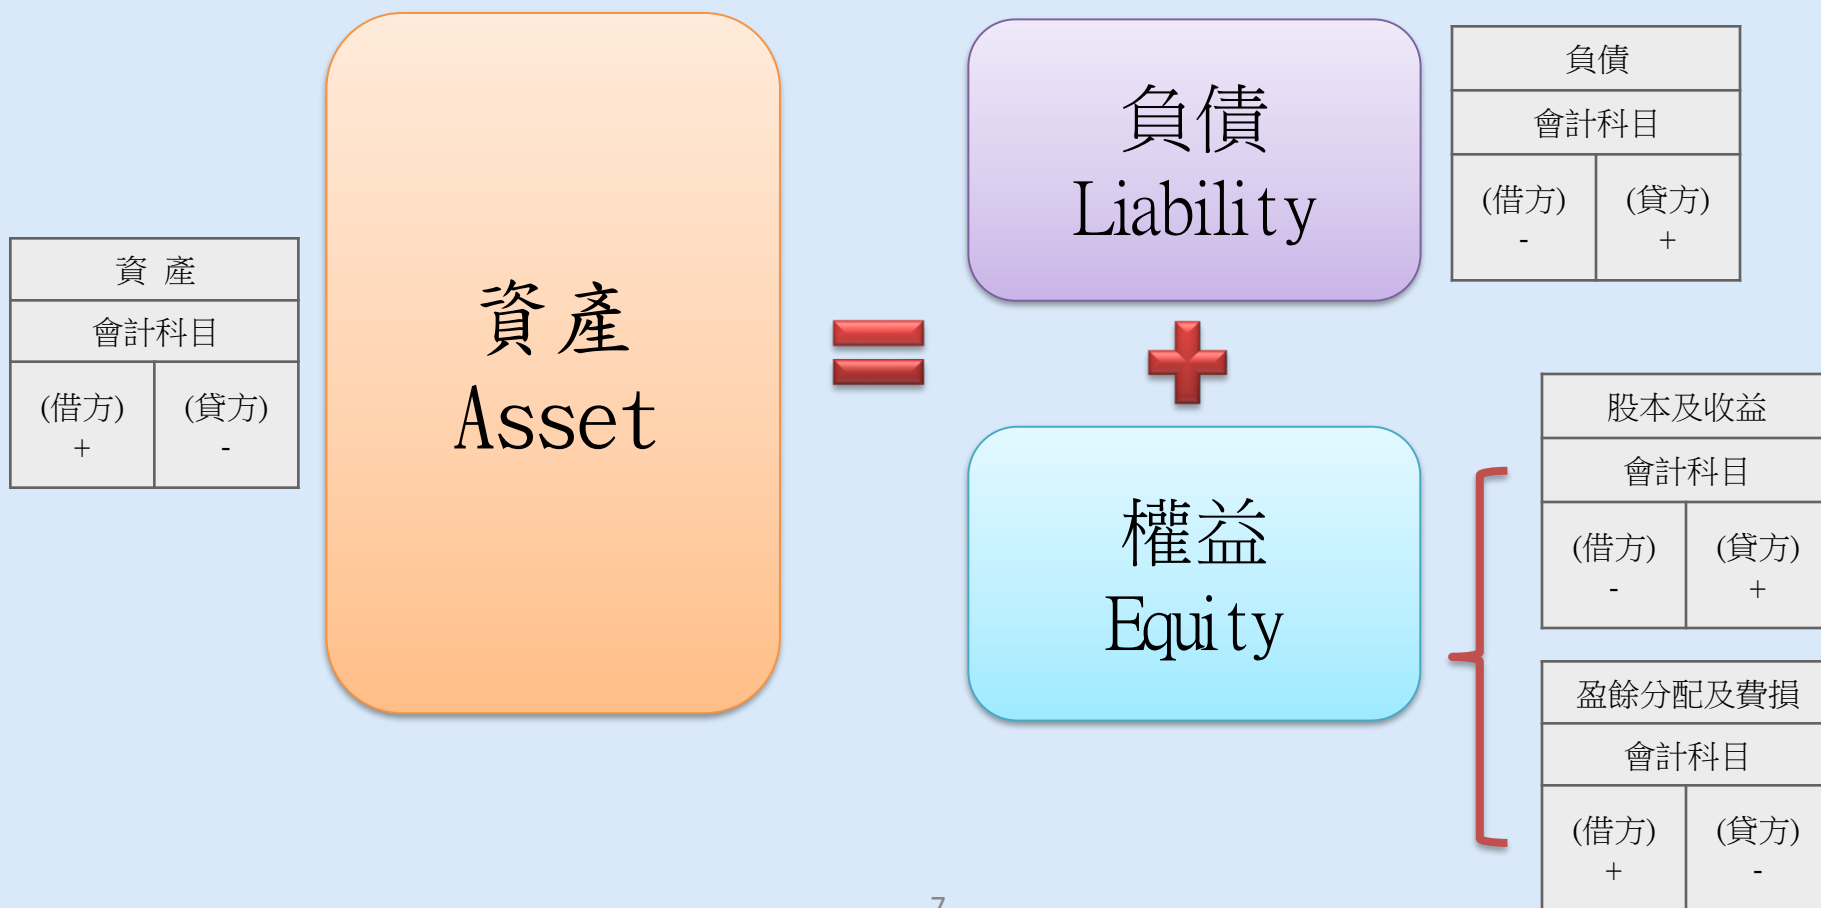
| 資 產 | |
|---|---|
| 會計科目 | |
| (借方) + | (貸方) - |

資產
Asset

=

負債
Liability

| 負債 | |
|---|---|
| 會計科目 | |
| (借方) - | (貸方) + |

+

權益
Equity

| 股本及收益 | |
|---|---|
| 會計科目 | |
| (借方) - | (貸方) + |

| 盈餘分配及費損 | |
|---|---|
| 會計科目 | |
| (借方) + | (貸方) - |

7